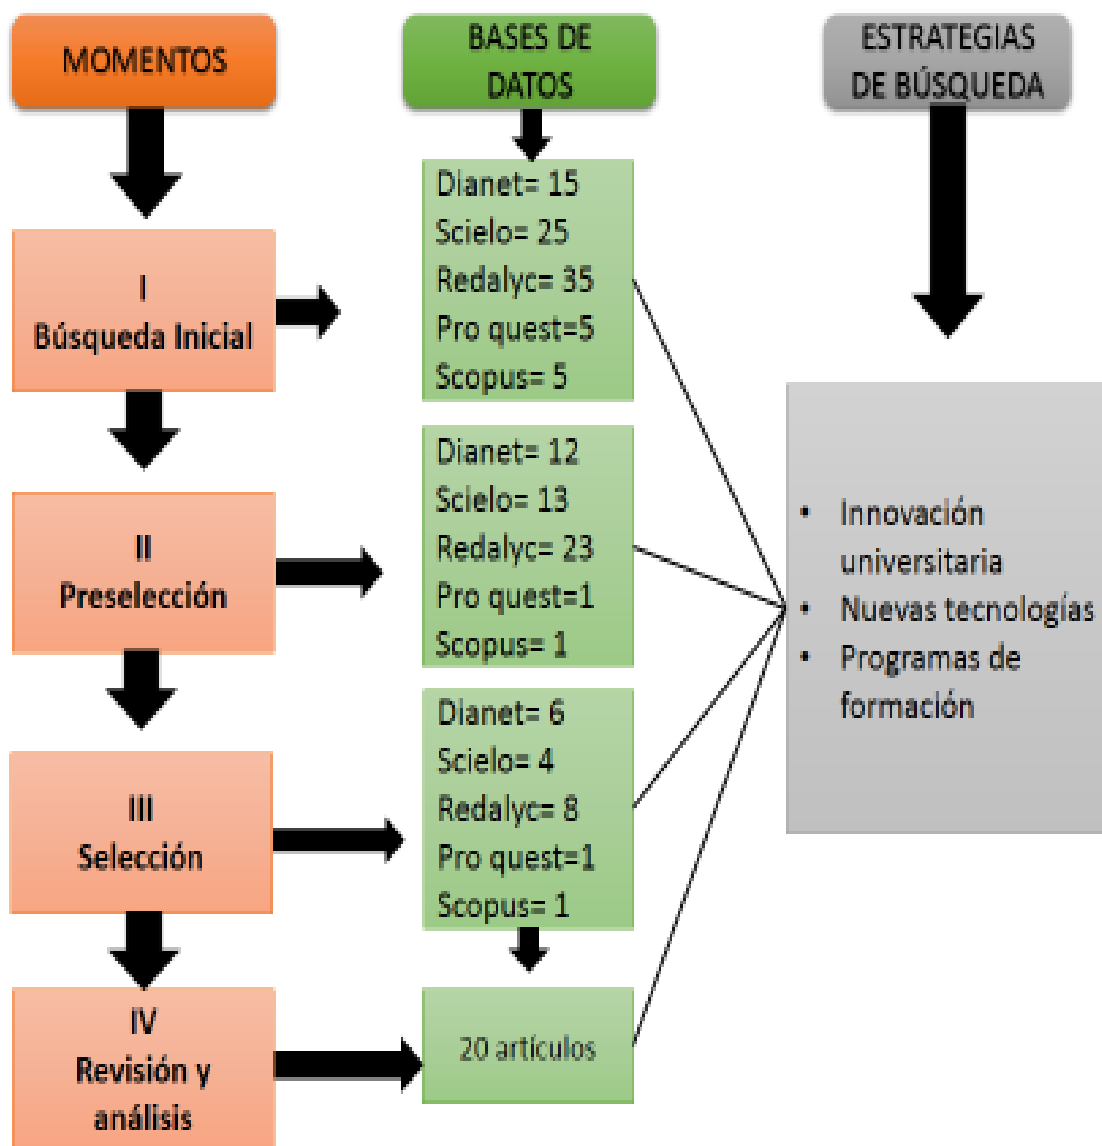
MOMENTOS

BASES DE DATOS

ESTRATEGIAS DE BÚSQUEDA

I
Búsqueda Inicial

Dianet= 15
Scielo= 25
Redalyc= 35
Pro quest=5
Scopus= 5

II
Preselección

Dianet= 12
Scielo= 13
Redalyc= 23
Pro quest=1
Scopus= 1

III
Selección

Dianet= 6
Scielo= 4
Redalyc= 8
Pro quest=1
Scopus= 1

IV
Revisión y análisis

20 artículos

• Innovación universitaria
• Nuevas tecnologías
• Programas de formación